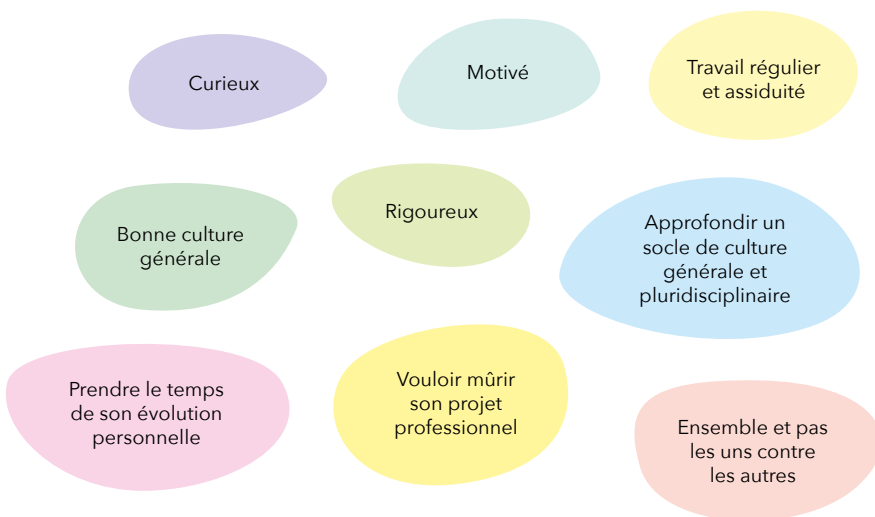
Curieux

Motivé

Travail régulier et assiduité

Bonne culture générale

Rigoureux

Approfondir un socle de culture générale et pluridisciplinaire

Prendre le temps de son évolution personnelle

Vouloir mûrir son projet professionnel

Ensemble et pas les uns contre les autres